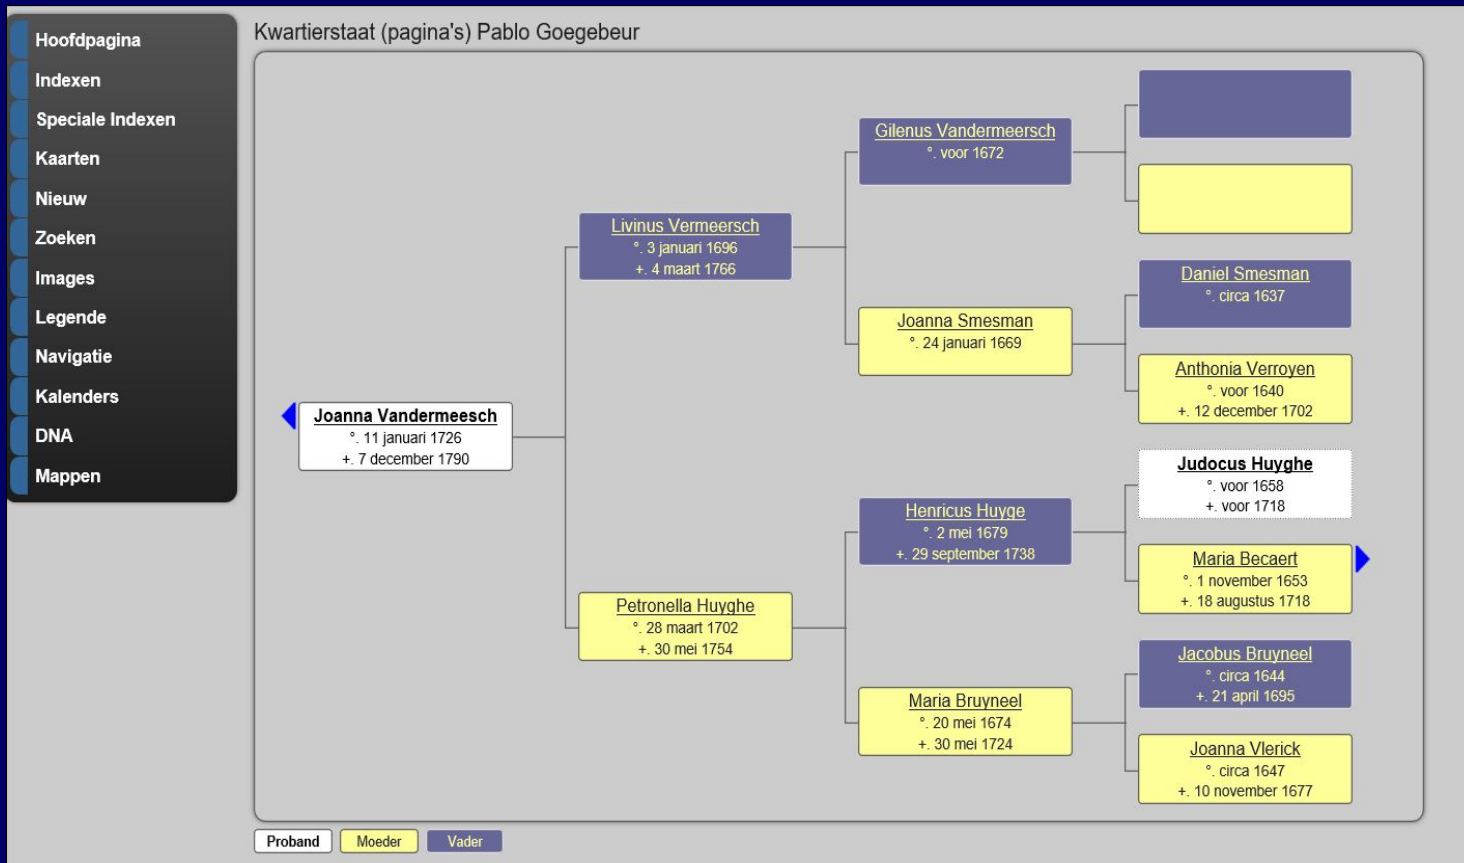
Hoofdpagina
Indexen
Speciale Indexen
Kaarten
Nieuw
Zoeken
Images
Legende
Navigatie
Kalenders
DNA
Mappen

Kwartierstaat (pagina's) Pablo Goegebeur

Joanna Vandermeesch
°. 11 januari 1726
+. 7 december 1790

Livinus Vermeersch
°. 3 januari 1696
+. 4 maart 1766

Petronella Huyghe
°. 28 maart 1702
+. 30 mei 1754

Gilenus Vandermeersch
°. voor 1672

Joanna Smesman
°. 24 januari 1669

Henricus Huyge
°. 2 mei 1679
+. 29 september 1738

Maria Bruyneel
°. 20 mei 1674
+. 30 mei 1724

Daniel Smesman
°. circa 1637

Anthonia Verroyen
°. voor 1640
+. 12 december 1702

Judocus Huyghe
°. voor 1658
+. voor 1718

Maria Becaert
°. 1 november 1653
+. 18 augustus 1718

Jacobus Bruyneel
°. circa 1644
+. 21 april 1695

Joanna Vlerick
°. circa 1647
+. 10 november 1677

Proband
Moeder
Vader